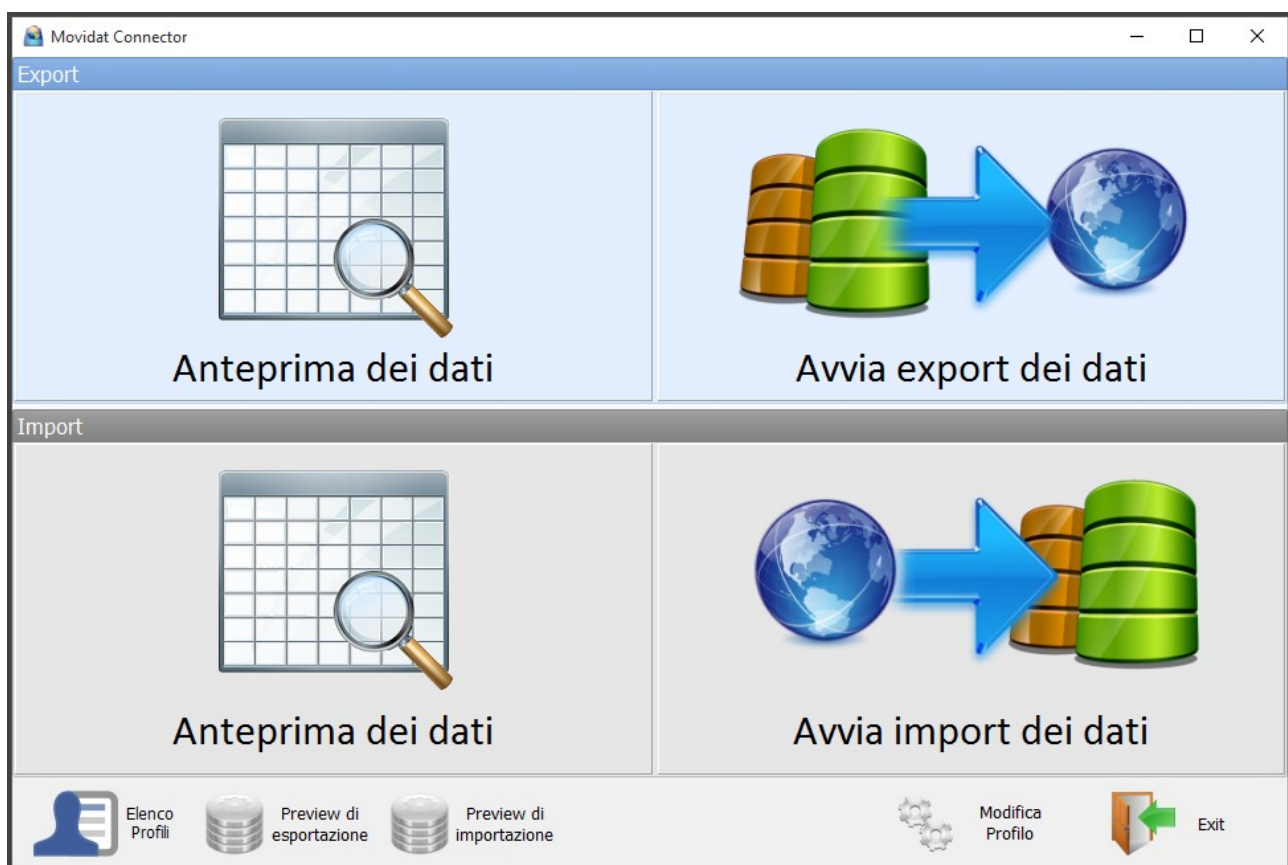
Movidat Connector

Export

Anteprima dei dati

Avvia export dei dati

Import

Anteprima dei dati

Avvia import dei dati

Elenco Profili

Preview di esportazione

Preview di importazione

Modifica Profilo

Exit